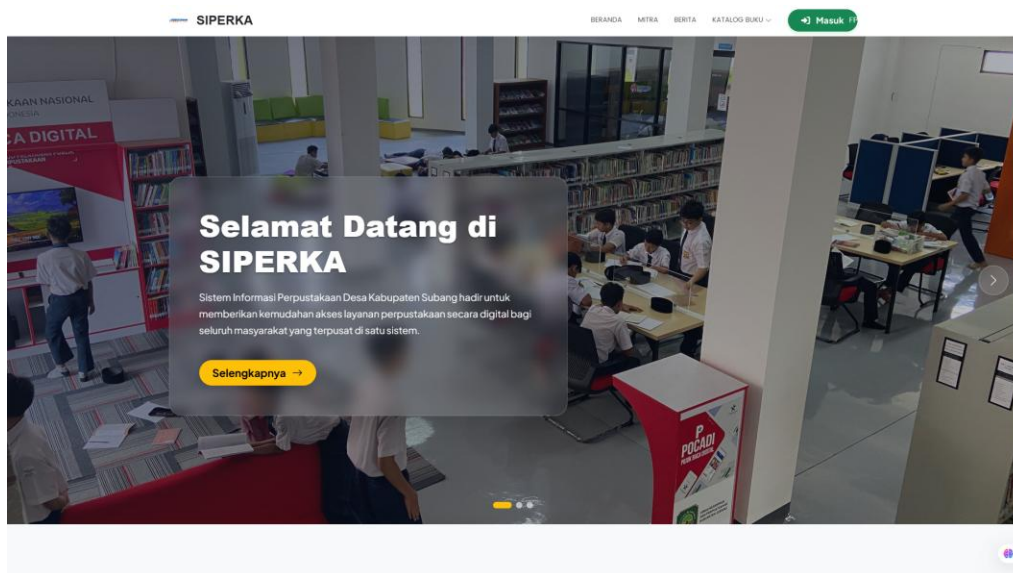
SIPERKA

BERANDA MITRA BERITA KATALOG BUKU

Masuk

KAAN NASIONAL
ONESIA
A DIGITAL

Selamat Datang di SIPERKA

Sistem Informasi Perpustakaan Desa Kabupaten Subang hadir untuk memberikan kemudahan akses layanan perpustakaan secara digital bagi seluruh masyarakat yang terpusat di satu sistem.

Selengkapnya →

POCADI